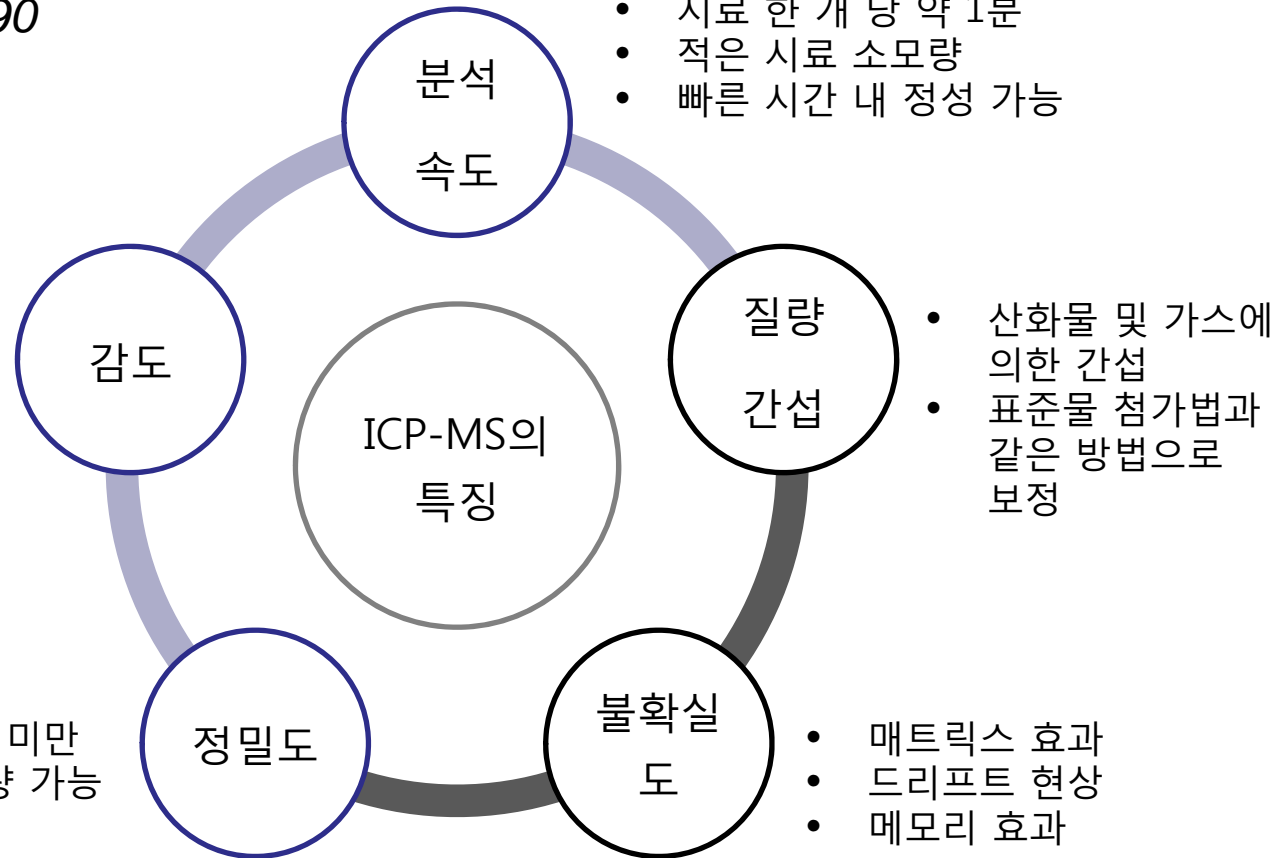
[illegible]90

• 시료 한 개 당 약 1분
• 적은 시료 소모량
• 빠른 시간 내 정성 가능

분석 속도

감도

ICP-MS의 특징

질량 간섭

• 산화물 및 가스에 의한 간섭
• 표준물 첨가법과 같은 방법으로 보정

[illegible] 미만
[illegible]량 가능

정밀도

불확실도

• 매트릭스 효과
• 드리프트 현상
• 메모리 효과